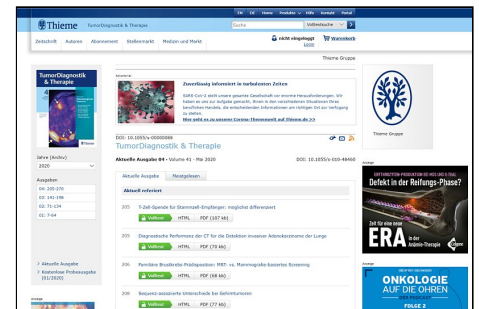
EN DE Home Produkte Hilfe Kontakt Portal

Thieme TumorDiagnostik & Therapie

Suche Volltextsuche

Zeitschrift Autoren Abonnement Stellenmarkt Medizin und Markt

nicht eingeloggt Login

Warenkorb

Thieme Gruppe

TumorDiagnostik & Therapie

Jahre (Archiv)
2020

Ausgaben
04: 205-270
03: 142-198
02: 71-134
01: 7-64

> Aktuelle Ausgabe
> Kostenlose Probeausgabe (01/2020)

Anzeige

Anzeige

Zuverlässig informiert in turbulenten Zeiten

SARS-CoV-2 stellt unsere gesamte Gesellschaft vor enorme Herausforderungen. Wir haben es uns zur Aufgabe gemacht, Ihnen in den verschiedenen Situationen Ihres beruflichen Handels, die entscheidenden Informationen am richtigen Ort zur Verfügung zu stellen.
Hier geht es zu unserer Corona-Themenwelt auf Thieme.de >>

DOI: 10.1055/s-00000088

TumorDiagnostik & Therapie

Aktuelle Ausgabe 04 • Volume 41 • Mai 2020

DOI: 10.1055/s-010-48460

Aktuelle Ausgabe Meistgelesen

Aktuell referiert

205 T-Zell-Spende für Stammzell-Empfänger: möglicher differenziert
Volltext HTML PDF (107 kb)

205 Diagnostische Performanz der CT für die Detektion invasiver Adenokarzinome der Lunge
Volltext HTML PDF (70 kb)

206 Familiäre Brustkrebs-Prädisposition: MRT- vs. Mammografie-basiertes Screening
Volltext HTML PDF (68 kb)

206 Sequenz-assoziierte Unterschiede bei Gehirntumoren
Volltext HTML PDF (77 kb)

Thieme Gruppe

Anzeige

Defekt in der Reifungs-Phase?

Zeit für eine neue ERA in der Anämie-Therapie

Anzeige

ONKOLOGIE AUF DIE OHREN

FOLGE 2